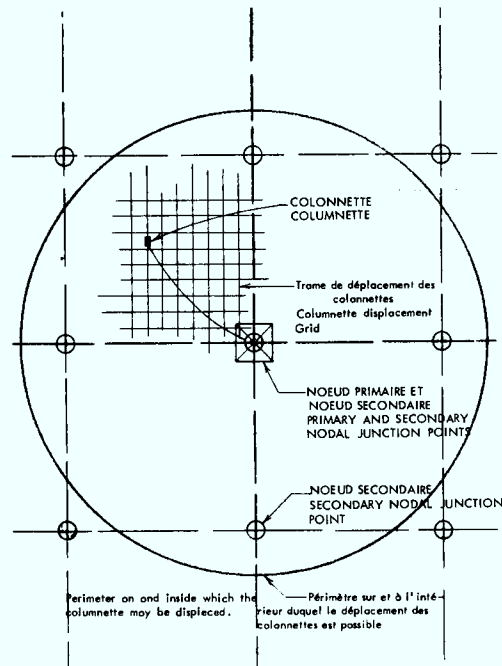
COLONNETTE
COLUMNETTE

Trame de déplacement des colonnettes
Columnette displacement Grid

NOEUD PRIMAIRE ET NOEUD SECONDAIRE
PRIMARY AND SECONDARY NODAL JUNCTION POINTS

NOEUD SECONDAIRE
SECONDARY NODAL JUNCTION POINT

Perimeter on and inside which the columnette may be displaced.

Périmètre sur et à l'intérieur duquel le déplacement des colonnettes est possible